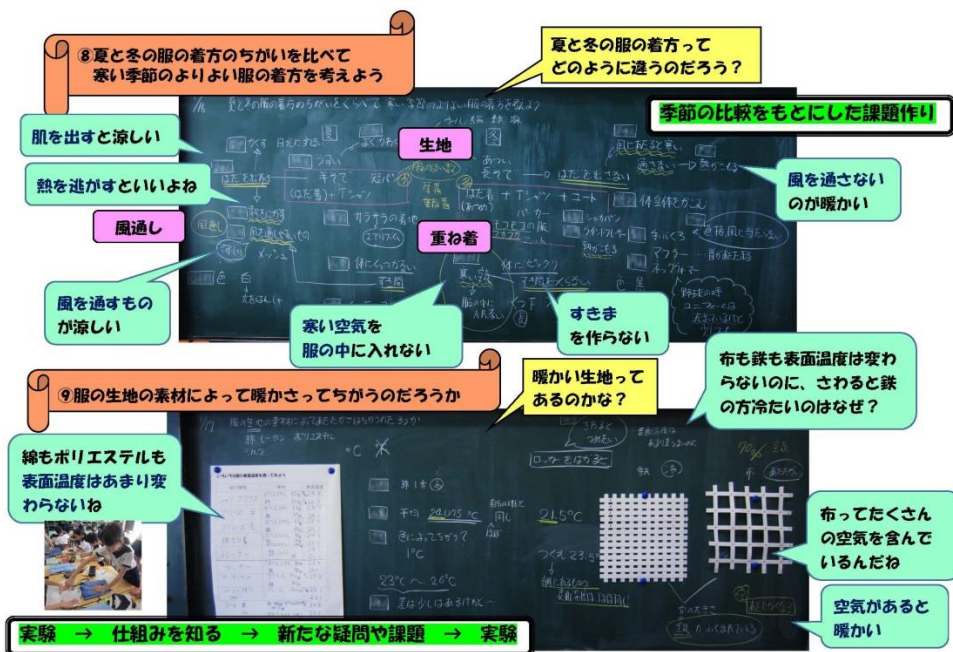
⑧夏と冬の服の着方のちがいを比べて
寒い季節のよりよい服の着方を考えよう

夏と冬の服の着方って
どのように違うのだろう？

季節の比較をもとにした課題作り

肌を出すと涼しい

生地

熱を逃がすといいよね

風を通さない
のが暖かい

風通し

重ね着

風を通すもの
が涼しい

寒い空気を
服の中に入れない

すきま
を作らない

⑨服の生地の素材によって暖かさってちがうのだろうか

暖かい生地って
あるのかな？

布も鉄も表面温度は変わらないのに、さわると鉄の方冷たいのはなぜ？

綿もポリエステルも
表面温度はあまり変わらないね

布ってたくさん
の空気を含んで
いるんだね

空気があると
暖かい

実験 → 仕組みを知る → 新たな疑問や課題 → 実験